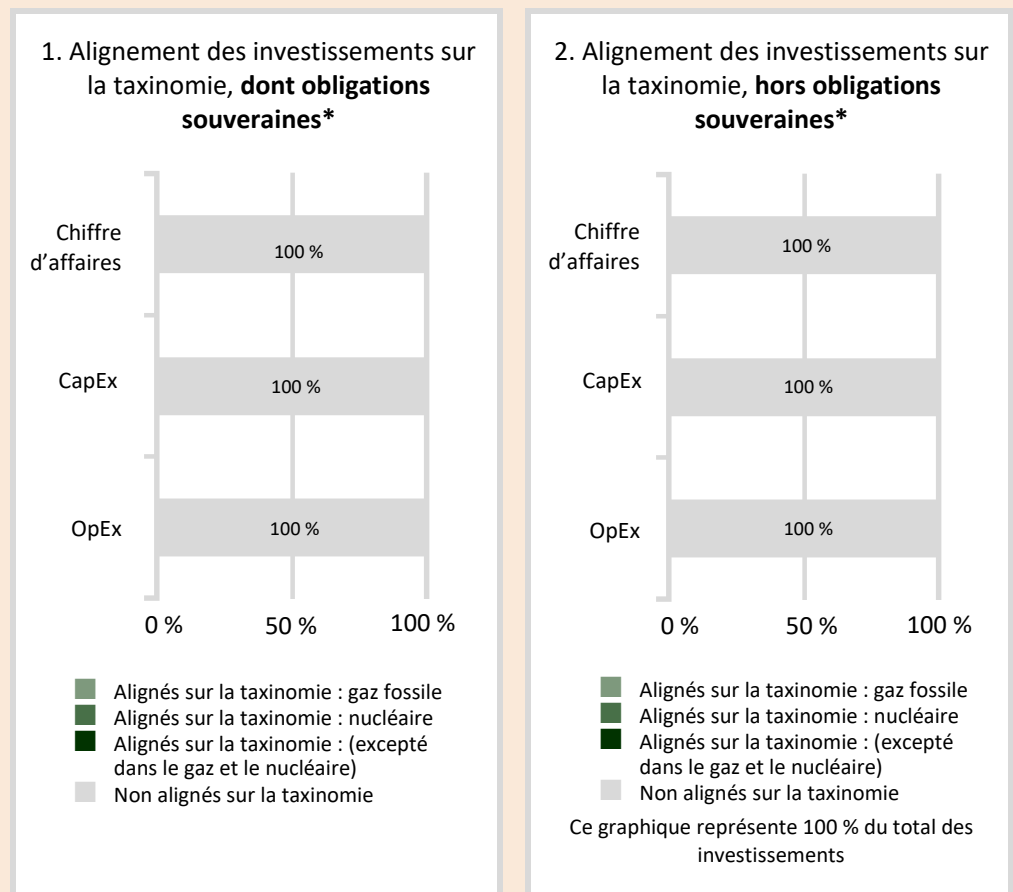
1. Alignement des investissements sur la taxinomie, **dont obligations souveraines***

Chiffre d'affaires
100 %

CapEx
100 %

OpEx
100 %

0 %
50 %
100 %

Alignés sur la taxinomie : gaz fossile
Alignés sur la taxinomie : nucléaire
Alignés sur la taxinomie : (excepté dans le gaz et le nucléaire)
Non alignés sur la taxinomie

2. Alignement des investissements sur la taxinomie, **hors obligations souveraines***

Chiffre d'affaires
100 %

CapEx
100 %

OpEx
100 %

0 %
50 %
100 %

Alignés sur la taxinomie : gaz fossile
Alignés sur la taxinomie : nucléaire
Alignés sur la taxinomie : (excepté dans le gaz et le nucléaire)
Non alignés sur la taxinomie

Ce graphique représente 100 % du total des investissements